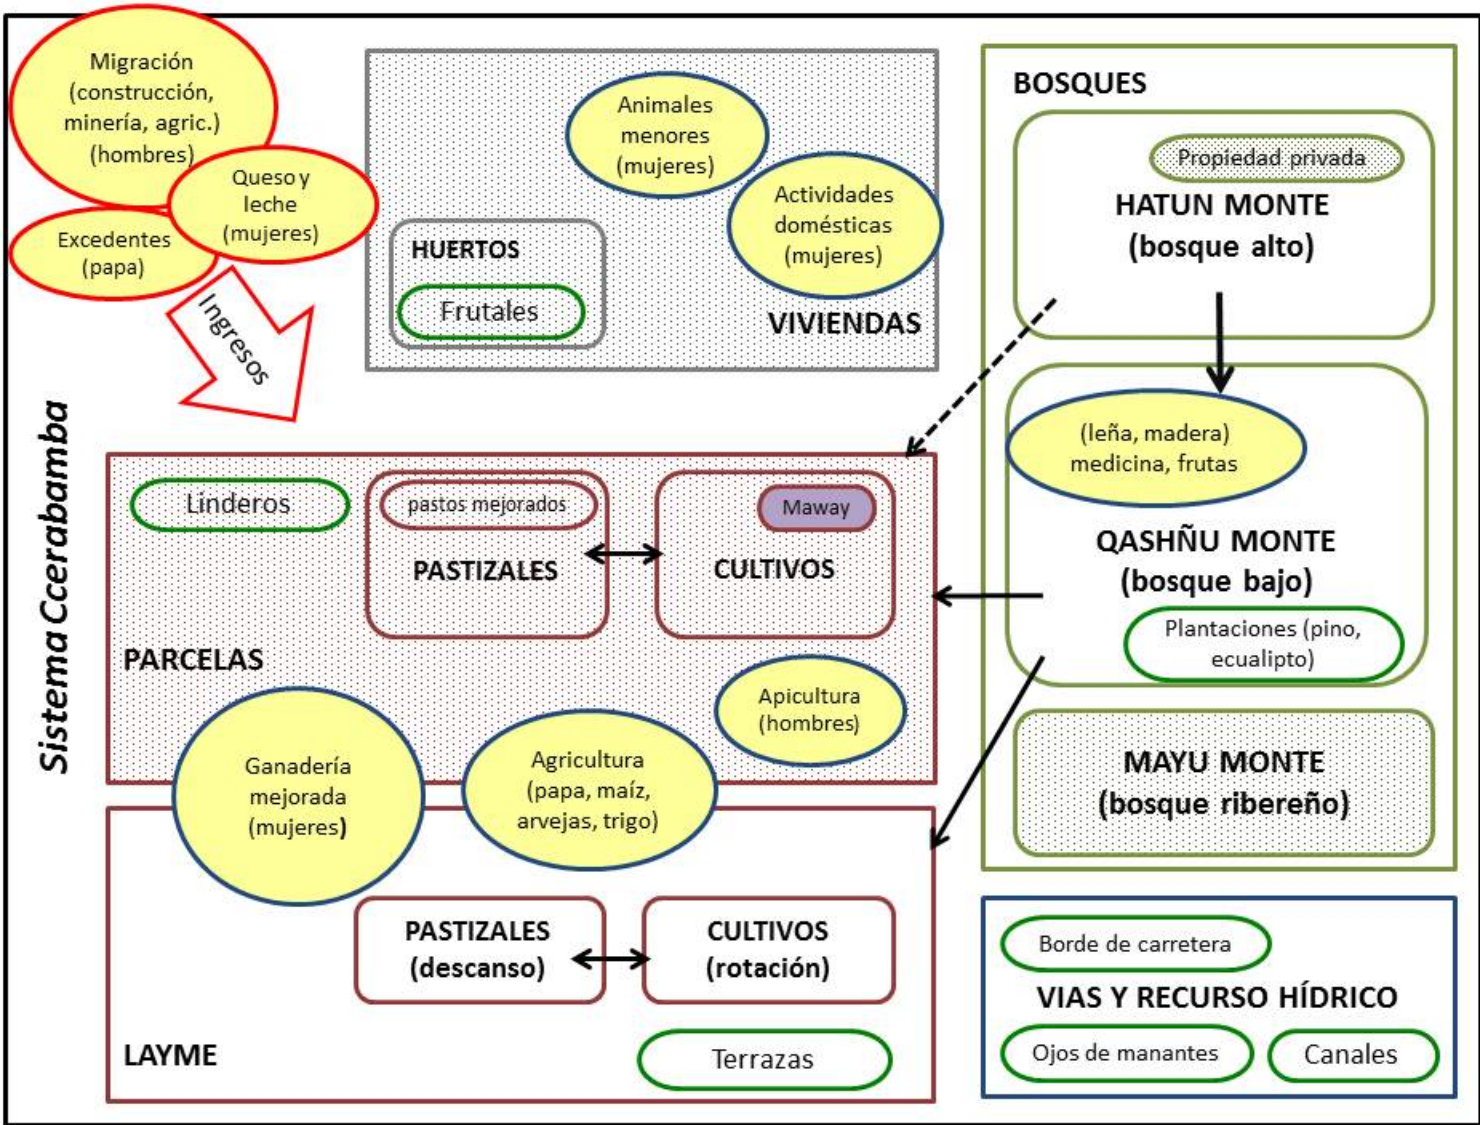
Migración (construcción, minería, agric.) (hombres)

Queso y leche (mujeres)

Excedentes (papa)

Ingresos

Animales menores (mujeres)

Actividades domésticas (mujeres)

HUERTOS

Frutales

VIVIENDAS

BOSQUES

Propiedad privada

HATUN MONTE (bosque alto)

(leña, madera) medicina, frutas

QASHÑU MONTE (bosque bajo)

Plantaciones (pino, ecualipto)

MAYU MONTE (bosque ribereño)

Sistema Ccerabamba

Linderos

pastos mejorados

PASTIZALES

Maway

CULTIVOS

PARCELAS

Apicultura (hombres)

Ganadería mejorada (mujeres)

Agricultura (papa, maíz, arvejas, trigo)

PASTIZALES (descanso)

CULTIVOS (rotación)

LAYME

Terrazas

Borde de carretera

VIAS Y RECURSO HÍDRICO

Ojos de manantes

Canales